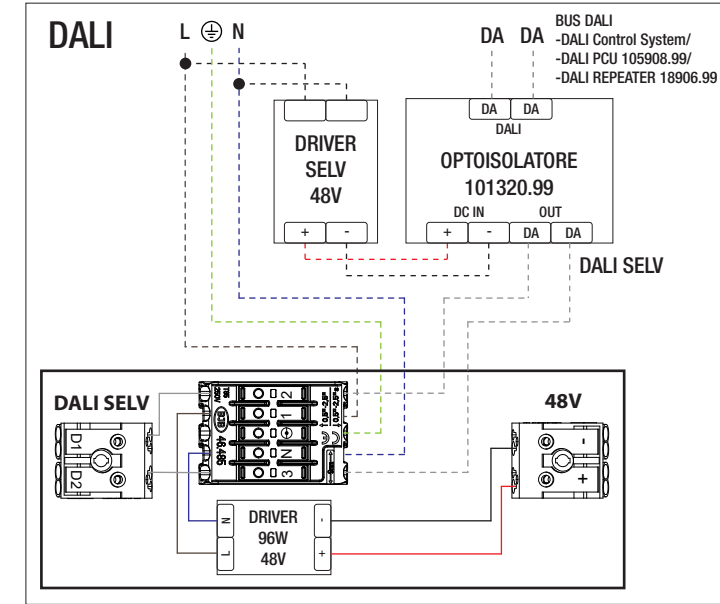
DALI

L ⏚ N

DA DA

BUS DALI
-DALI Control System/
-DALI PCU 105908.99/
-DALI REPEATER 18906.99

DRIVER SELV 48V

+ -

DA DA
DALI

OPTOISOLATORE
101320.99

DC IN
+ -

OUT
DA DA

DALI SELV

DALI SELV

D1
D2

T6 250V

48.486

2
1
⊕
N
3

48V

-
+

N
L

DRIVER
96W
48V

-
+